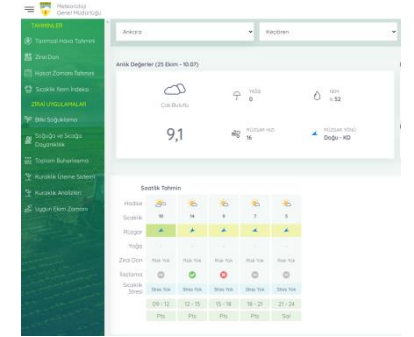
Meteoroloji Genel Müdürlüğü

TAHMİNLER
Tarımsal Hava Tahmini
Zirai Don
Hasat Zamanı Tahmini
Sıcaklık Nem İndeksi
ZİRAİ UYGULAMALAR
Bitki Soğuklama
Soğuğa ve Sıcağa Dayanıklılık
Toplam Buharlaşma
Kuraklık İzleme Sistemi
Kuraklık Analizleri
Uygun Ekim Zamanı

Ankara
Keçiören

Anlık Değerler (25 Ekim - 10.07)

Çok Bulutlu
YAĞIŞ 0
NEM % 52
9,1
RÜZGAR HIZI 16
RÜZGAR YÖNÜ Doğu - KD

Saatlik Tahmin

| Hadise | | | | | |
|---|---|---|---|---|---|
| Sıcaklık | 10 | 14 | 6 | 7 | 5 |
| Rüzgar | | | | | |
| Yağış | - | - | - | - | - |
| Zirai Don | Risk Yok | Risk Yok | Risk Yok | Risk Yok | Risk Yok |
| Soğuklama | | | | | |
| Sıcaklık Stresi | Stres Yok | Stres Yok | Stres Yok | Stres Yok | Stres Yok |
| | 09 - 12 | 12 - 15 | 15 - 18 | 18 - 21 | 21 - 24 |
| | Prş | Prş | Prş | Prş | Sal |